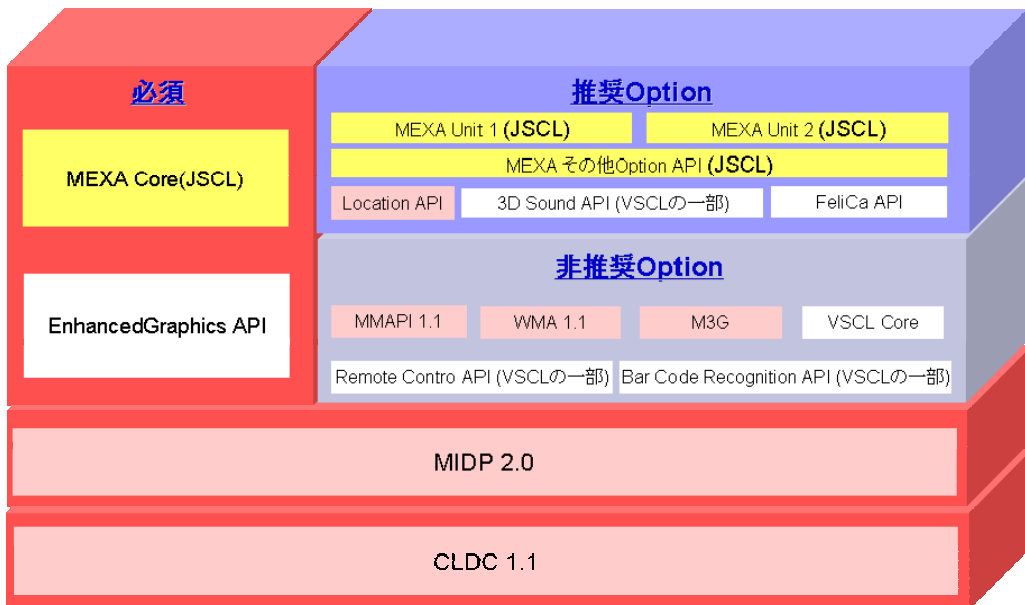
必須

MEXA Core(JSCL)

EnhancedGraphics API

推奨Option

MEXA Unit 1 (JSCL)

MEXA Unit 2 (JSCL)

MEXA その他Option API (JSCL)

Location API

3D Sound API (VSCLの一部)

FeliCa API

非推奨Option

MMAPI 1.1

WMA 1.1

M3G

VSCL Core

Remote Contro API (VSCLの一部)

Bar Code Recognition API (VSCLの一部)

MIDP 2.0

CLDC 1.1